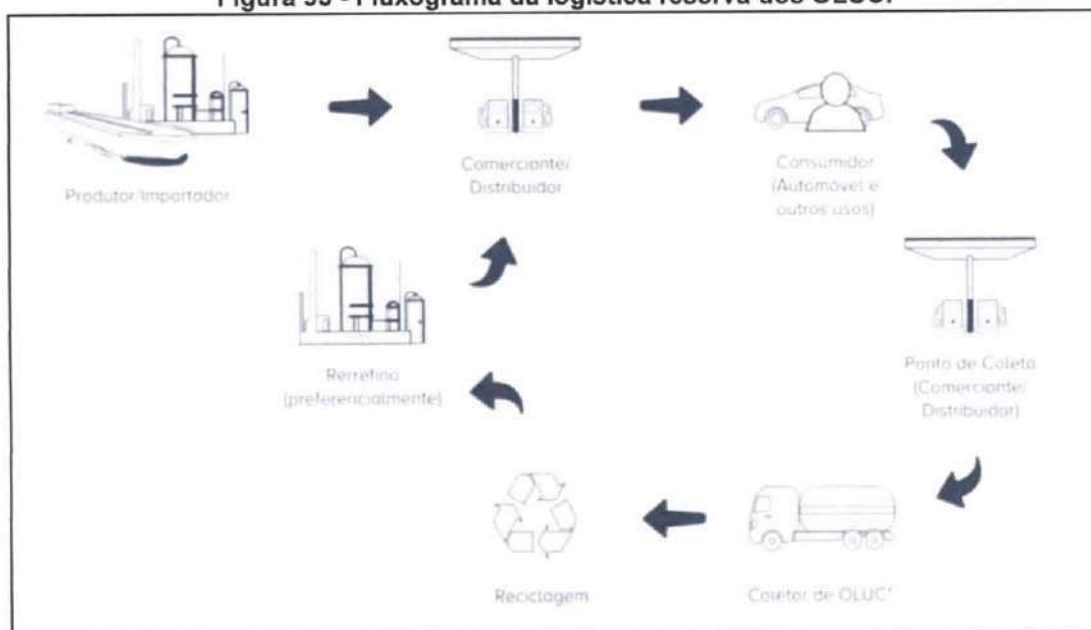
Figura 35 - Fluxograma da logística reserva dos OLUC.

Produtor Importador

Comerciante/ Distribuidor

Consumidor (Automóvel e outros usos)

Ponto de Coleta (Comerciante/ Distribuidor)

Coletor de OLUC'

Reciclagem

Rerrefino (preferencialmente)